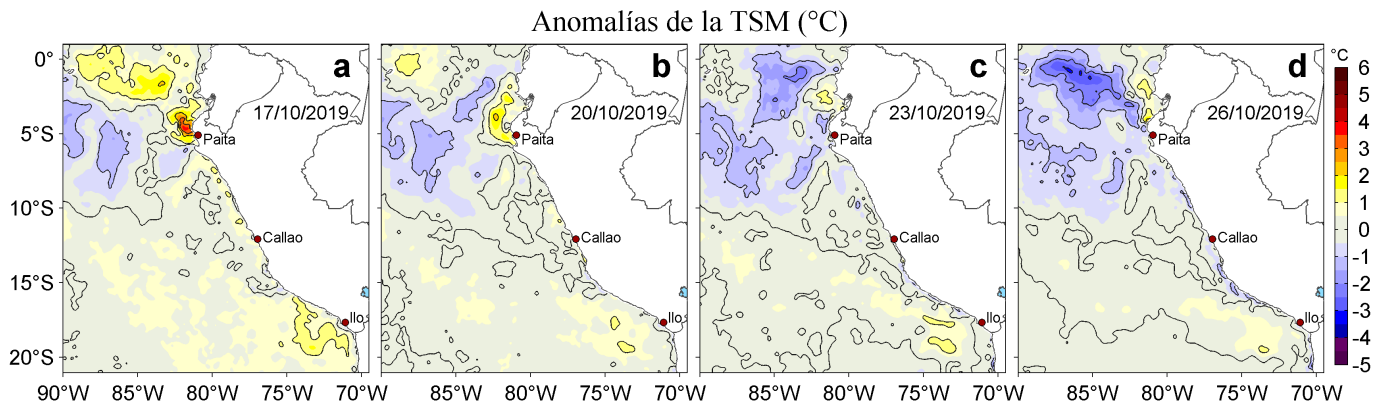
Anomalías de la TSM (°C)

0°
5°S
10°S
15°S
20°S

a
17/10/2019
Paita
Callao
Ilo

b
20/10/2019
Paita
Callao
Ilo

c
23/10/2019
Paita
Callao
Ilo

d
26/10/2019
Paita
Callao
Ilo

90°W 85°W 80°W 75°W 70°W
85°W 80°W 75°W 70°W
85°W 80°W 75°W 70°W
85°W 80°W 75°W 70°W

°C
6
5
4
3
2
1
0
-1
-2
-3
-4
-5